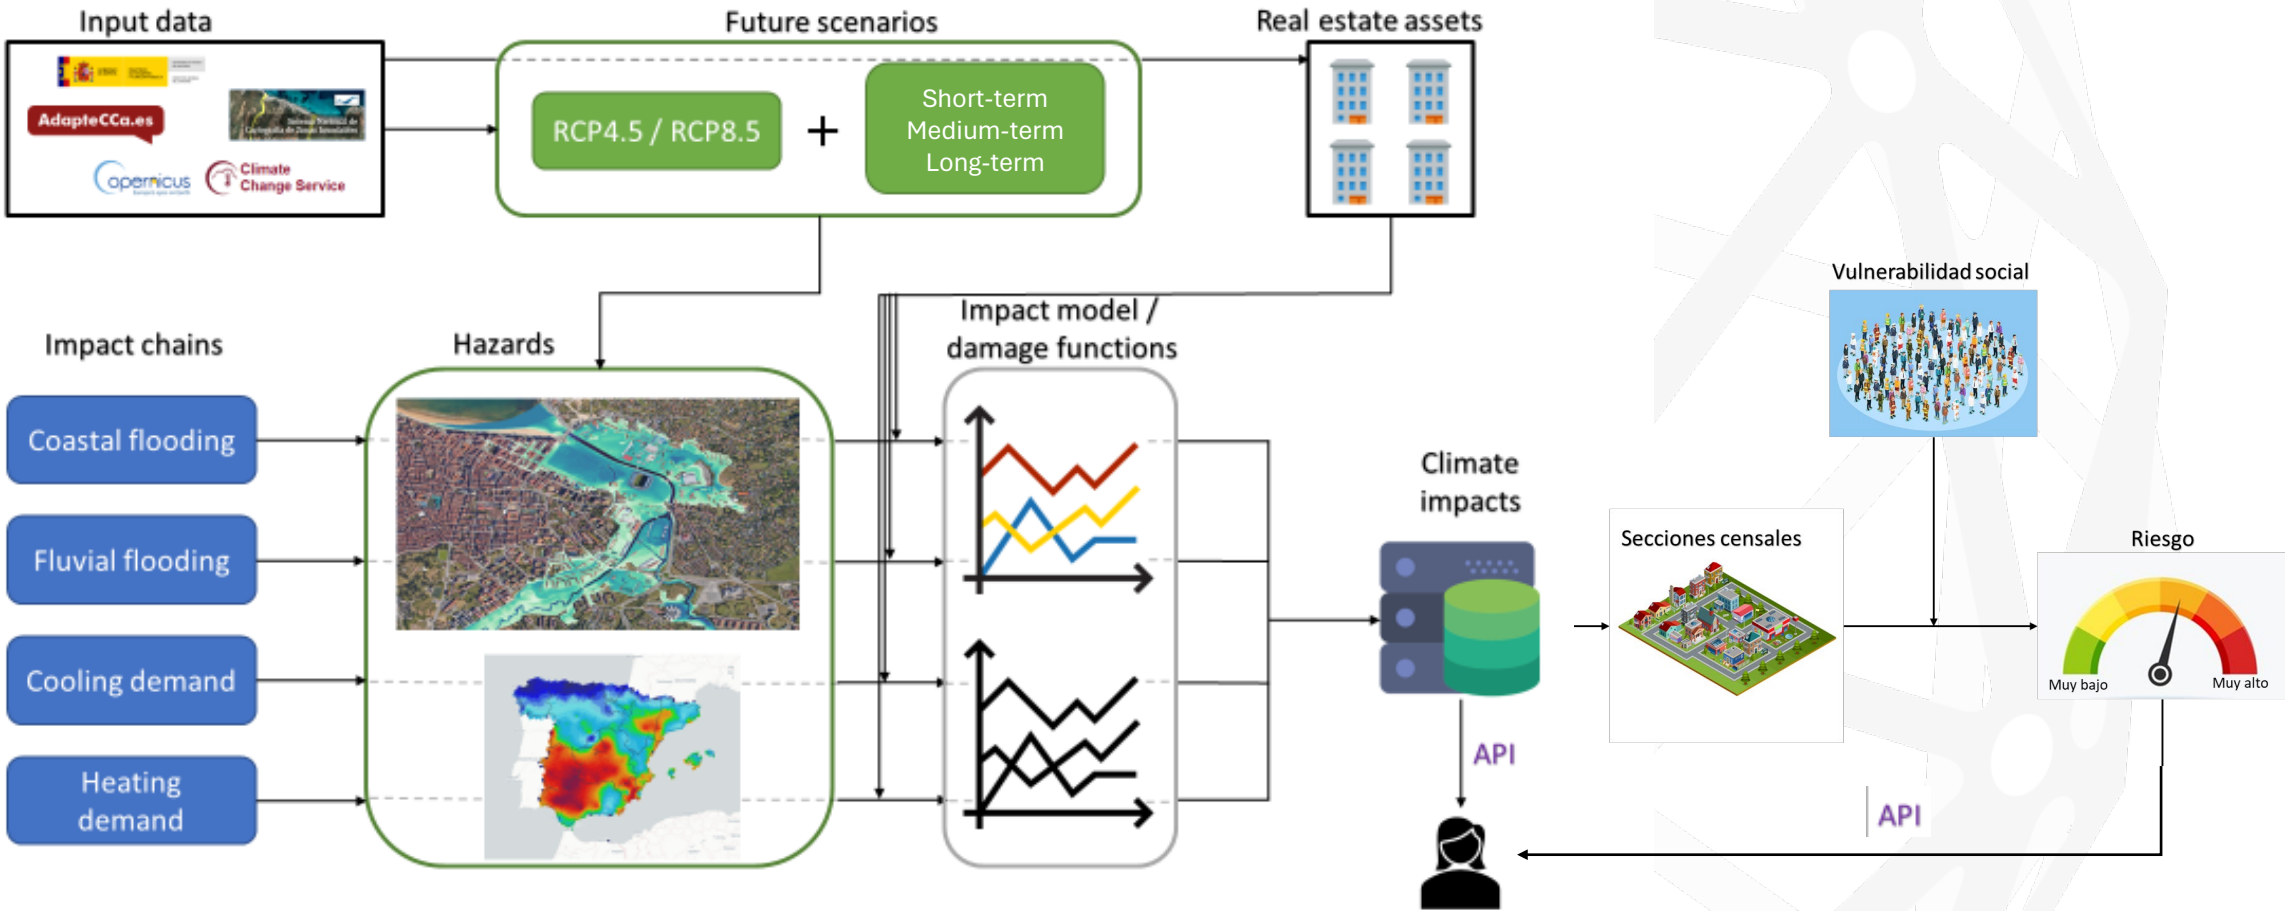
Input data

AdapteCCa.es

opernicus

Climate Change Service

Future scenarios

RCP4.5 / RCP8.5

+

Short-term
Medium-term
Long-term

Real estate assets

Impact chains

Coastal flooding

Fluvial flooding

Cooling demand

Heating demand

Hazards

Impact model / damage functions

Climate impacts

API

Vulnerabilidad social

Secciones censales

Riesgo

Muy bajo

Muy alto

API